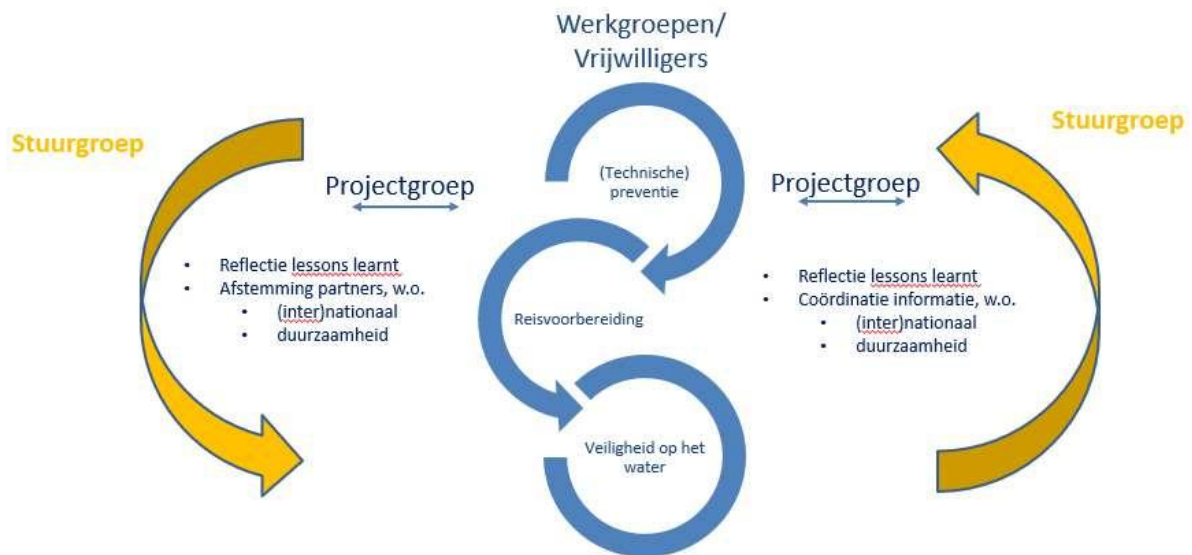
Werkgroepen/
Vrijwilligers

Stuurgroep

Projectgroep

- Reflectie lessons learnt
- Afstemming partners, w.o.
  - (inter)nationaal
  - duurzaamheid

(Technische) preventie

Reisvoorbereiding

Veiligheid op het water

Stuurgroep

Projectgroep

- Reflectie lessons learnt
- Coördinatie informatie, w.o.
  - (inter)nationaal
  - duurzaamheid